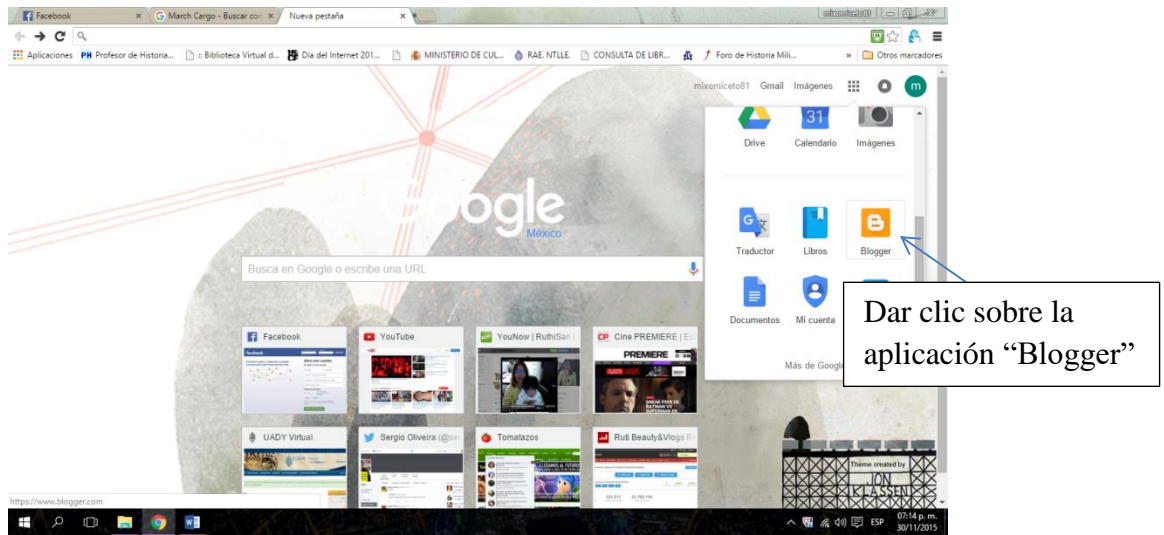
Facebook
March Cargo - Buscar con
Nueva pestaña
mixomiceto81

Aplicaciones
PH Profesor de Historia...
:: Biblioteca Virtual d...
Día del Internet 201...
MINISTERIO DE CUL...
RAE. NTLLE.
CONSULTA DE LIBR...
Foro de Historia Mili...
Otros marcadores

mixomiceto81 Gmail Imágenes m

Drive
31
Calendario
Imágenes

Google
México

Busca en Google o escribe una URL

Traductor
Libros
Blogger

Documentos
Mi cuenta

Más de Google

Dar clic sobre la aplicación "Blogger"

Facebook
YouTube
YouNow | RuthiSan
Cine PREMIERE | E
PREMIERE

UADY Virtual
Sergio Oliveira (@se
Tomatazos
Ruti Beauty&Vlogs R

Theme created by
JON KLASSEN

https://www.blogger.com

ESP
07:14 p. m.
30/11/2015